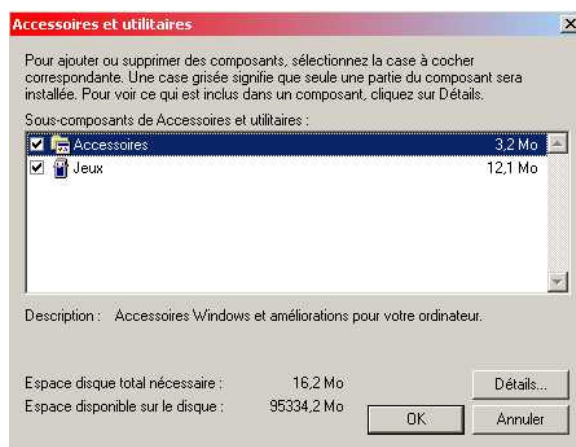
Accessoires et utilitaires

Pour ajouter ou supprimer des composants, sélectionnez la case à cocher correspondante. Une case grisée signifie que seule une partie du composant sera installée. Pour voir ce qui est inclus dans un composant, cliquez sur Détails.

Sous-composants de Accessoires et utilitaires :

| | | |
|---|---|---|
| ☑ | Accessoires | 3,2 Mo |
| ☑ | Jeux | 12,1 Mo |

Description : Accessoires Windows et améliorations pour votre ordinateur.

Espace disque total nécessaire : 16,2 Mo

Espace disponible sur le disque : 95334,2 Mo

Détails...

OK

Annuler